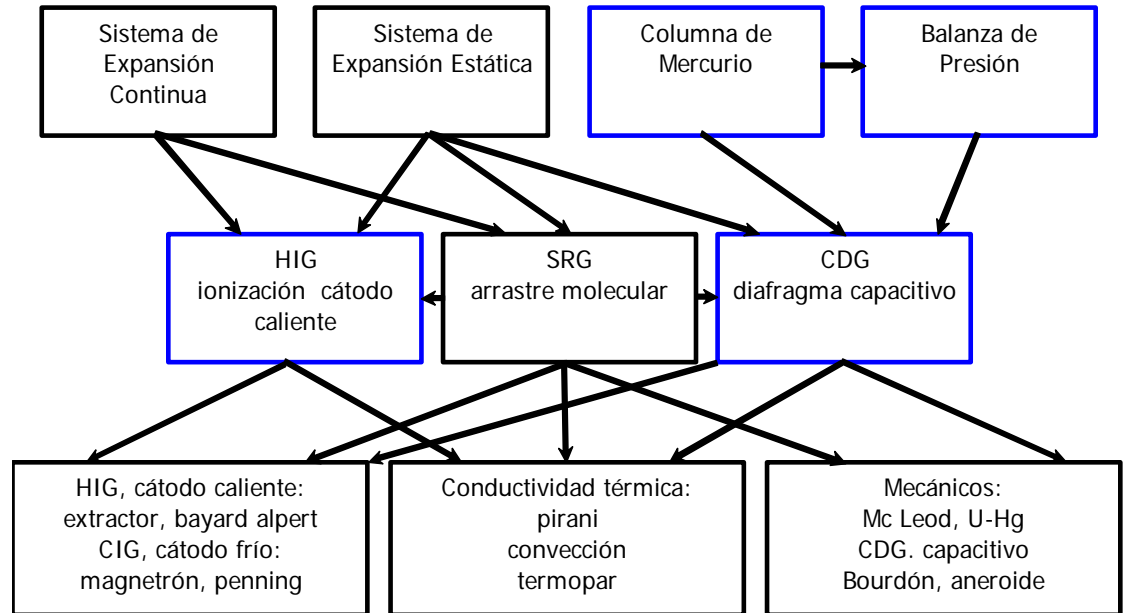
Sistema de Expansión Continua

Sistema de Expansión Estática

Columna de Mercurio

Balanza de Presión

HIG
ionización cátodo caliente

SRG
arrastre molecular

CDG
diafragma capacitivo

HIG, cátodo caliente:
extractor, bayard alpert
CIG, cátodo frío:
magnetrón, penning

Conductividad térmica:
pirani
convección
termopar

Mecánicos:
Mc Leod, U-Hg
CDG. capacitivo
Bourdón, aneroide